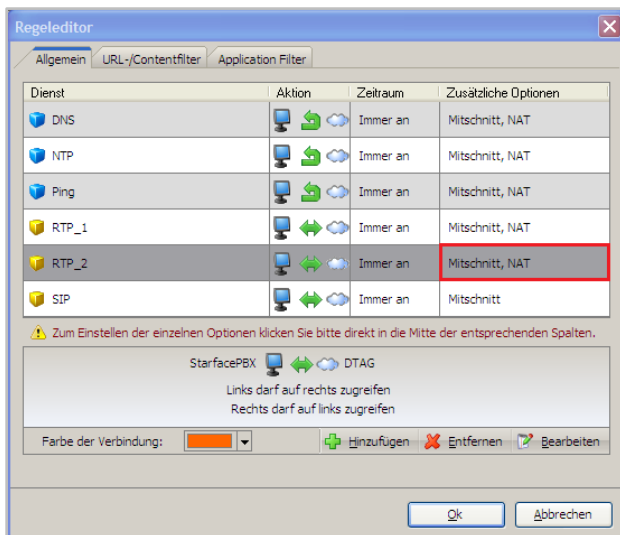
Regeleditor

Allgemein | URL-/Contentfilter | Application Filter

| Dienst | Aktion | Zeitraum | Zusätzliche Optionen |
|---|---|---|---|
| DNS | | Immer an | Mitschnitt, NAT |
| NTP | | Immer an | Mitschnitt, NAT |
| Ping | | Immer an | Mitschnitt, NAT |
| RTP_1 | | Immer an | Mitschnitt, NAT |
| RTP_2 | | Immer an | Mitschnitt, NAT |
| SIP | | Immer an | Mitschnitt |

Zum Einstellen der einzelnen Optionen klicken Sie bitte direkt in die Mitte der entsprechenden Spalten.

StarfacePBX DTAG

Links darf auf rechts zugreifen
Rechts darf auf links zugreifen

Farbe der Verbindung:

Hinzufügen Entfernen Bearbeiten

Ok Abbrechen